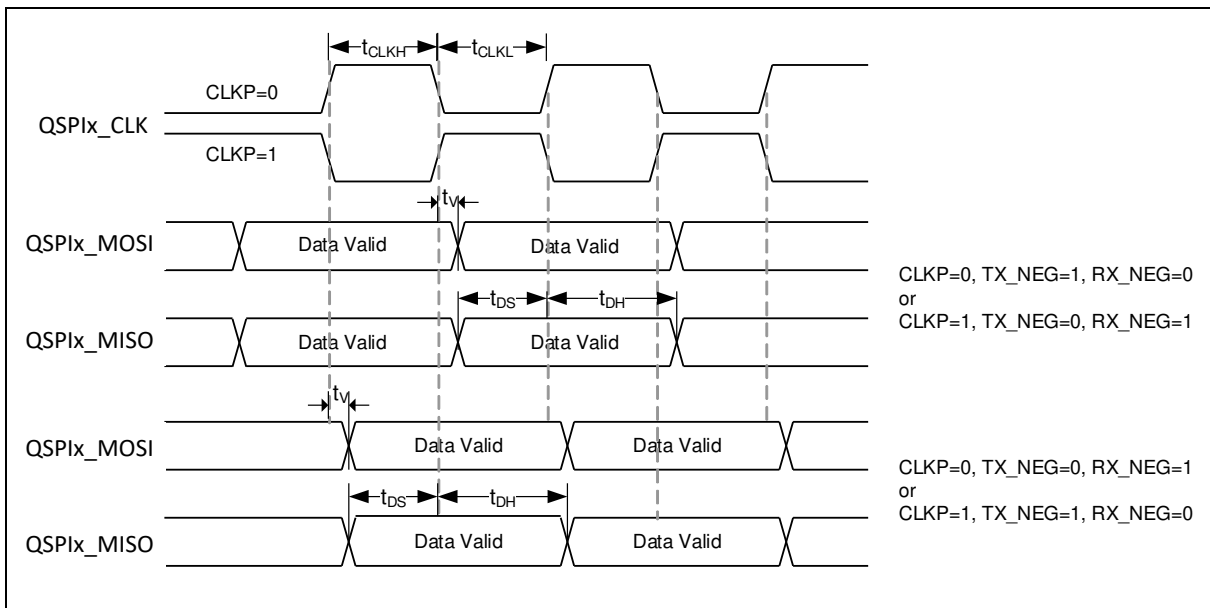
$t_{CLKH}$ $t_{CLKL}$

CLKP=0

QSPIx_CLK

CLKP=1

$t_V$

QSPIx_MOSI Data Valid Data Valid

$t_{DS}$ $t_{DH}$

QSPIx_MISO Data Valid Data Valid

CLKP=0, TX_NEG=1, RX_NEG=0
or
CLKP=1, TX_NEG=0, RX_NEG=1

$t_V$

QSPIx_MOSI Data Valid Data Valid

$t_{DS}$ $t_{DH}$

QSPIx_MISO Data Valid Data Valid

CLKP=0, TX_NEG=0, RX_NEG=1
or
CLKP=1, TX_NEG=1, RX_NEG=0